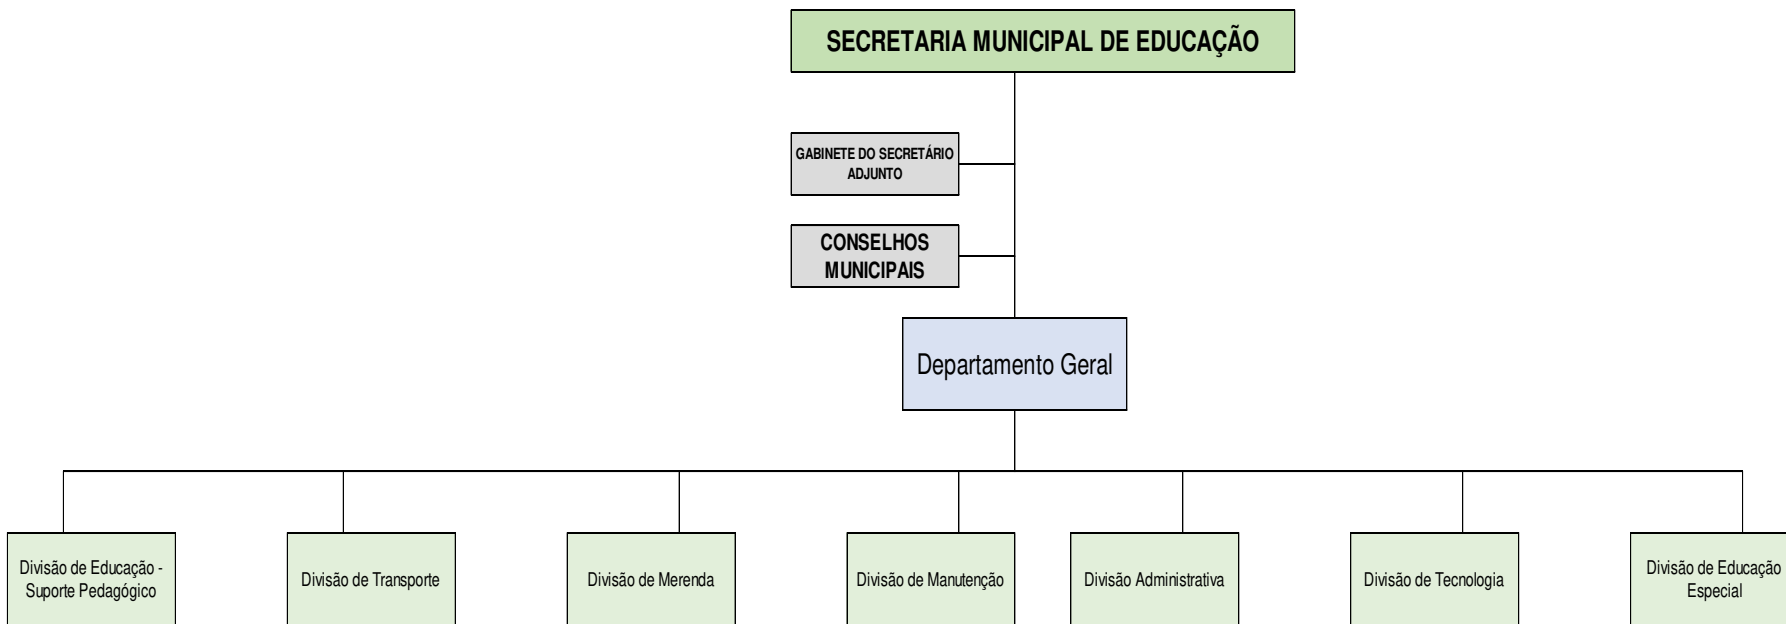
SECRETARIA MUNICIPAL DE EDUCAÇÃO

GABINETE DO SECRETÁRIO ADJUNTO

CONSELHOS MUNICIPAIS

Departamento Geral

Divisão de Educação - Suporte Pedagógico

Divisão de Transporte

Divisão de Merenda

Divisão de Manutenção

Divisão Administrativa

Divisão de Tecnologia

Divisão de Educação Especial